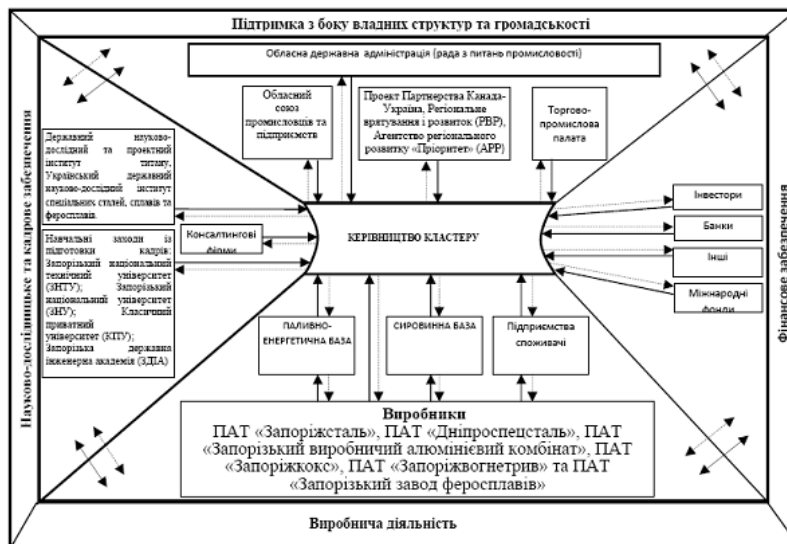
Підтримка з боку владних структур та громадськості

Обласна державна адміністрація (рада з питань промисловості)

Обласний союз промисловців та підприємств

Проект Партнерства Канада-Україна, Регіональне врятування і розвиток (РВР), Агентство регіонального розвитку «Пріоритет» (АРР)

Торгово-промислова палата

Державний науково-дослідний та проектний інститут титану, Український державний науково-дослідний інститут спеціальних сталей, сплавів та феросплавів.

Консалтингові фірми

КЕРІВНИЦТВО КЛАСТЕРУ

Інвестори

Банки

Інші

Міжнародні фонди

Навчальні заходи із підготовки кадрів: Запорізький національний технічний університет (ЗНТУ); Запорізький національний університет (ЗНУ); Класичний приватний університет (КПУ); Запорізька державна інженерна академія (ЗДІА)

ПАЛИВНО-ЕНЕРГЕТИЧНА БАЗА

СИРОВИННА БАЗА

Підприємства споживачі

Виробники
ПАТ «Запоріжсталь», ПАТ «Дніпроспецсталь», ПАТ «Запорізький виробничий алюмінієвий комбінат», ПАТ «Запоріжкокс», ПАТ «Запоріжвогнетрив» та ПАТ «Запорізький завод феросплавів»

Науково-дослідницьке та кадрове забезпечення

Фінансове забезпечення

Виробнича діяльність